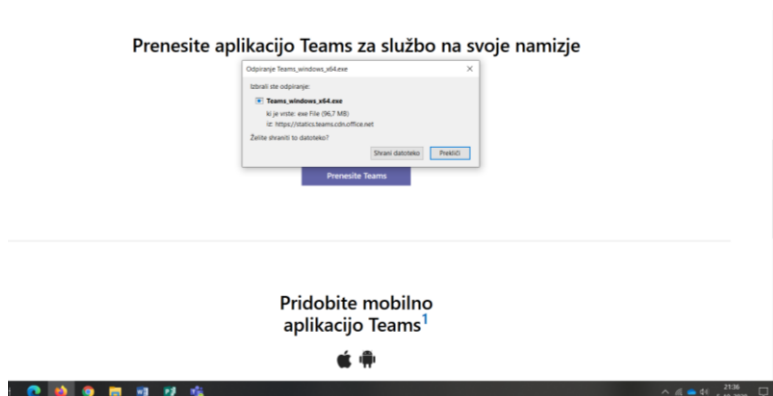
Prenesite aplikacijo Teams za službo na svoje namizje

Odpiranje Teams_windows_x64.exe

Izbrali ste odpiranje:

Teams_windows_x64.exe

ki je vrste: exe File (96,7 MB)

iz: https://statics.teams.cdn.office.net

Želite shraniti to datoteko?

Shrani datoteko

Prekliči

Prenesite Teams

Pridobite mobilno aplikacijo Teams$^1$

21:36